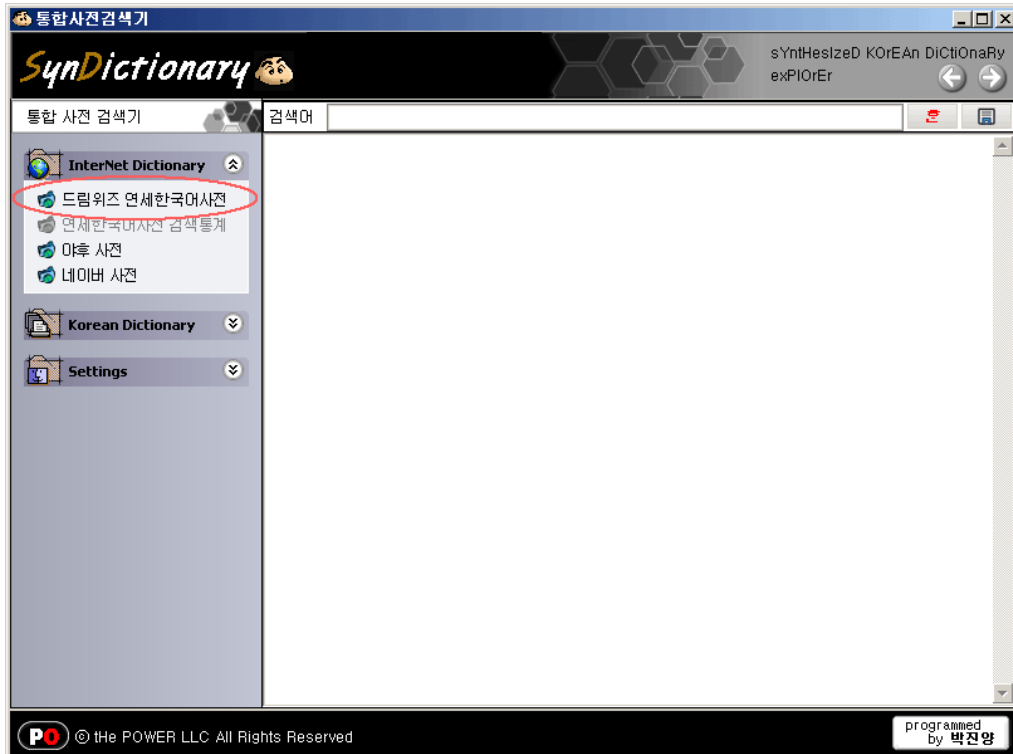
통합사전검색기

SynDictionary

sYntHesIzeD KOrEAn DiCtiOnaRy exPlOrEr

통합 사전 검색기

검색어

InterNet Dictionary

드림위즈 연세한국어사전

연세한국어사전 검색통계

야후 사전

네이버 사전

Korean Dictionary

Settings

PO © tHe POWER LLC All Rights Reserved

programmed by 박진앙